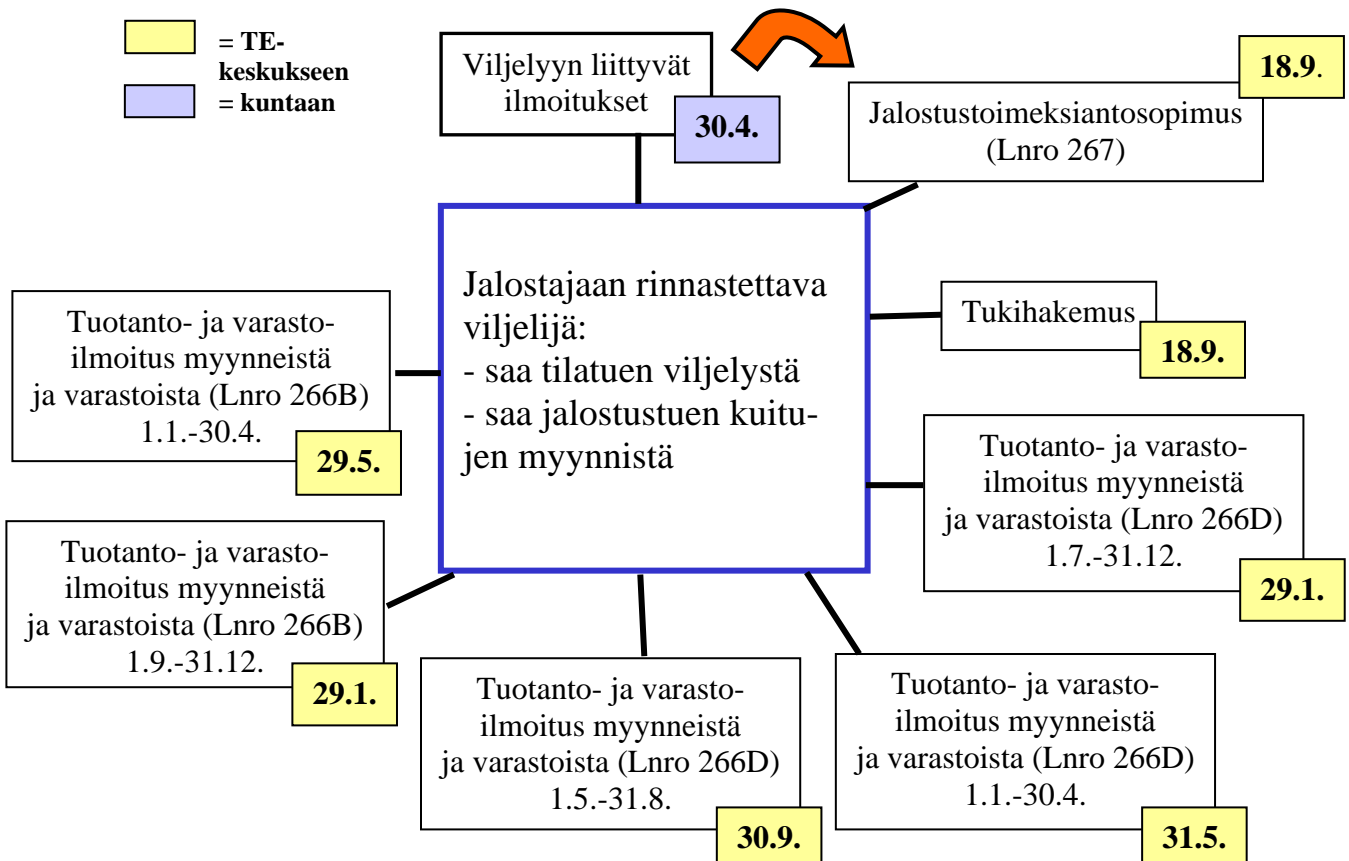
= TE-keskukseen
= kuntaan

Viljelyyn liittyvät ilmoitukset
30.4.

18.9.
Jalostustoimeksiantosopimus (Lnro 267)

Jalostajaan rinnastettava viljelijä:
- saa tilatuen viljelystä
- saa jalostustuen kuitujen myynnistä

Tukihakemus
18.9.

Tuotanto- ja varasto-ilmoitus myynneistä ja varastoista (Lnro 266B) 1.1.-30.4.
29.5.

Tuotanto- ja varasto-ilmoitus myynneistä ja varastoista (Lnro 266D) 1.7.-31.12.
29.1.

Tuotanto- ja varasto-ilmoitus myynneistä ja varastoista (Lnro 266B) 1.9.-31.12.
29.1.

Tuotanto- ja varasto-ilmoitus myynneistä ja varastoista (Lnro 266D) 1.5.-31.8.
30.9.

Tuotanto- ja varasto-ilmoitus myynneistä ja varastoista (Lnro 266D) 1.1.-30.4.
31.5.